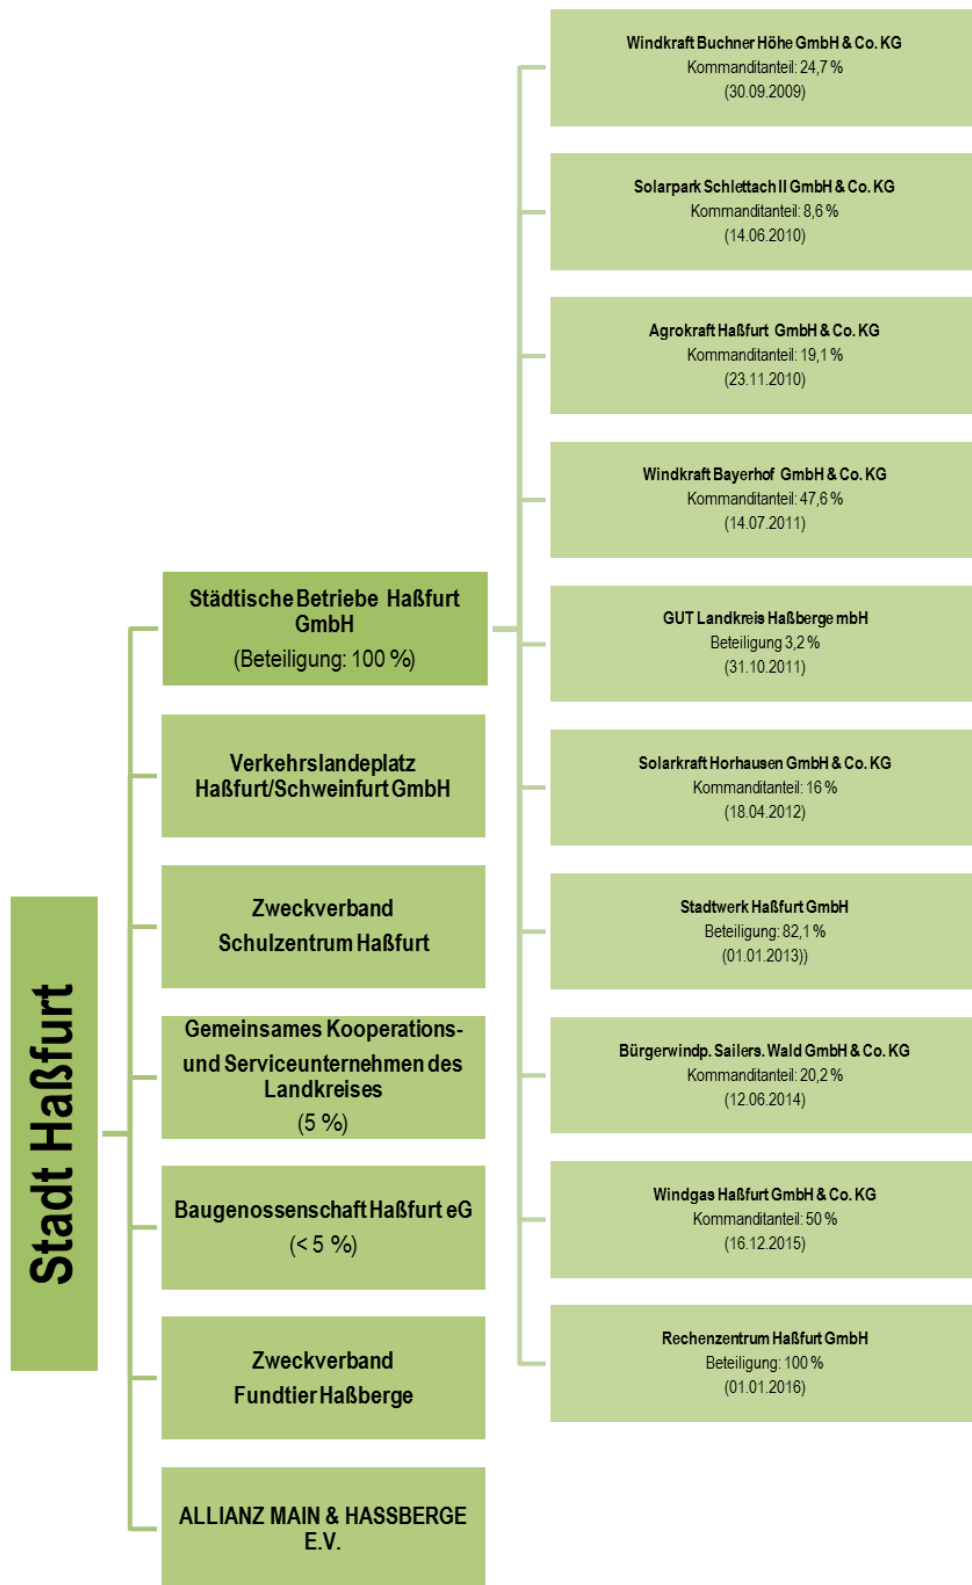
Stadt Haßfurt

Städtische Betriebe Haßfurt GmbH
(Beteiligung: 100 %)

Verkehrslandeplatz Haßfurt/Schweinfurt GmbH

Zweckverband Schulzentrum Haßfurt

Gemeinsames Kooperations- und Serviceunternehmen des Landkreises
(5 %)

Baugenossenschaft Haßfurt eG
(< 5 %)

Zweckverband Fundtier Haßberge

ALLIANZ MAIN & HASSBERGE E.V.

Windkraft Buchner Höhe GmbH & Co. KG
Kommanditanteil: 24,7 %
(30.09.2009)

Solarpark Schlettach II GmbH & Co. KG
Kommanditanteil: 8,6 %
(14.06.2010)

Agrokraft Haßfurt GmbH & Co. KG
Kommanditanteil: 19,1 %
(23.11.2010)

Windkraft Bayerhof GmbH & Co. KG
Kommanditanteil: 47,6 %
(14.07.2011)

GUT Landkreis Haßberge mbH
Beteiligung 3,2 %
(31.10.2011)

Solarkraft Horhausen GmbH & Co. KG
Kommanditanteil: 16 %
(18.04.2012)

Stadtwerk Haßfurt GmbH
Beteiligung: 82,1 %
(01.01.2013))

Bürgerwindp. Sailers. Wald GmbH & Co. KG
Kommanditanteil: 20,2 %
(12.06.2014)

Windgas Haßfurt GmbH & Co. KG
Kommanditanteil: 50 %
(16.12.2015)

Rechenzentrum Haßfurt GmbH
Beteiligung: 100 %
(01.01.2016)